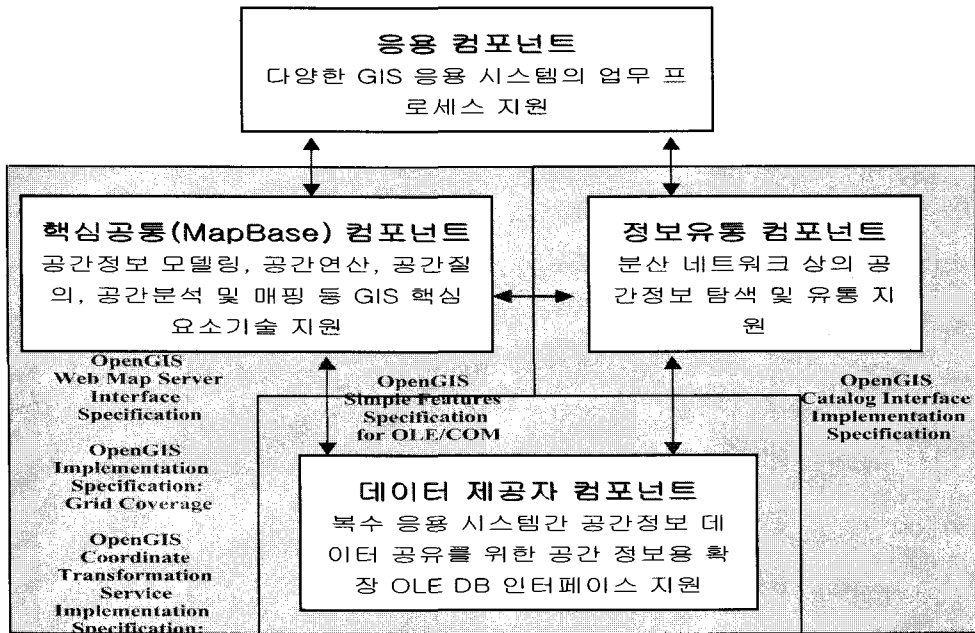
응용 컴포넌트
다양한 GIS 응용 시스템의 업무 프로세스 지원

핵심공통(MapBase) 컴포넌트
공간정보 모델링, 공간연산, 공간질의, 공간분석 및 매핑 등 GIS 핵심 요소기술 지원

정보유통 컴포넌트
분산 네트워크 상의 공간정보 탐색 및 유통 지원

OpenGIS Web Map Server Interface Specification

OpenGIS Implementation Specification: Grid Coverage

OpenGIS Coordinate Transformation Service Implementation Specification:

OpenGIS Simple Features Specification for OLE/COM

OpenGIS Catalog Interface Implementation Specification

데이터 제공자 컴포넌트
복수 응용 시스템간 공간정보 데이터 공유를 위한 공간 정보용 확장 OLE DB 인터페이스 지원